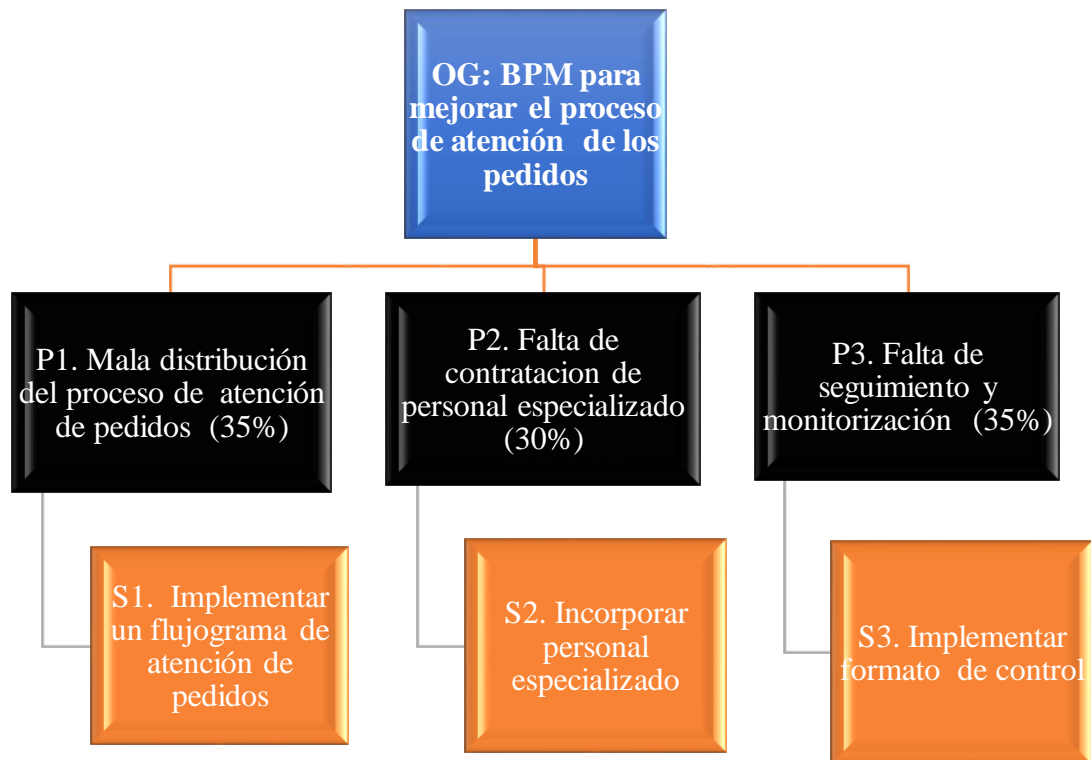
OG: BPM para mejorar el proceso de atención de los pedidos

P1. Mala distribución del proceso de atención de pedidos (35%)

S1. Implementar un flujograma de atención de pedidos

P2. Falta de contratacion de personal especializado (30%)

S2. Incorporar personal especializado

P3. Falta de seguimiento y monitorización (35%)

S3. Implementar formato de control